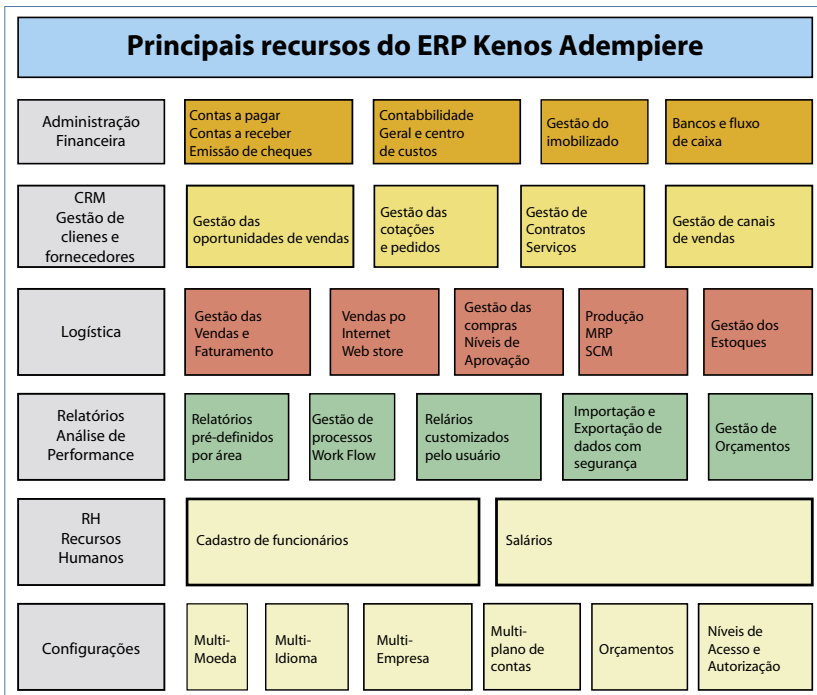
Principais recursos do ERP Kenos Adempiere

Administração Financeira

Contas a pagar
Contas a receber
Emissão de cheques

Contabbilidade Geral e centro de custos

Gestão do imobilizado

Bancos e fluxo de caixa

CRM
Gestão de clienes e fornecedores

Gestão das oportunidades de vendas

Gestão das cotações e pedidos

Gestão de Contratos Serviços

Gestão de canais de vendas

Logística

Gestão das Vendas e Faturamento

Vendas po Internet Web store

Gestão das compras Níveis de Aprovação

Produção
MRP
SCM

Gestão dos Estoques

Relatórios Análise de Performance

Relatórios pré-definidos por área

Gestão de processos Work Flow

Relários customizados pelo usuário

Importação e Exportação de dados com segurança

Gestão de Orçamentos

RH
Recursos Humanos

Cadastro de funcionários

Salários

Configurações

Multi-Moeda

Multi-Idioma

Multi-Empresa

Multi-plano de contas

Orçamentos

Níveis de Acesso e Autorização